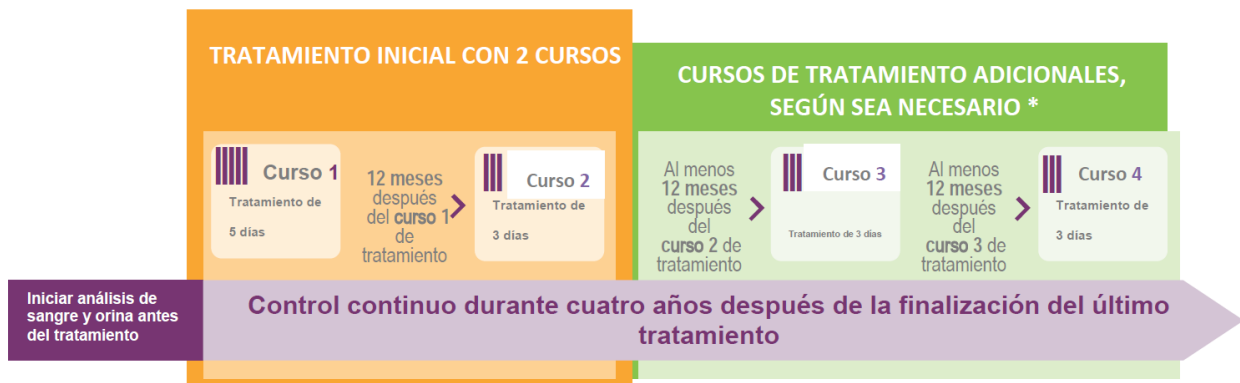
TRATAMIENTO INICIAL CON 2 CURSOS

Curso 1
Tratamiento de 5 días

12 meses después del curso 1 de tratamiento

Curso 2
Tratamiento de 3 días

CURSOS DE TRATAMIENTO ADICIONALES, SEGÚN SEA NECESARIO *

Al menos 12 meses después del curso 2 de tratamiento

Curso 3
Tratamiento de 3 días

Al menos 12 meses después del curso 3 de tratamiento

Curso 4
Tratamiento de 3 días

Iniciar análisis de sangre y orina antes del tratamiento

Control continuo durante cuatro años después de la finalización del último tratamiento